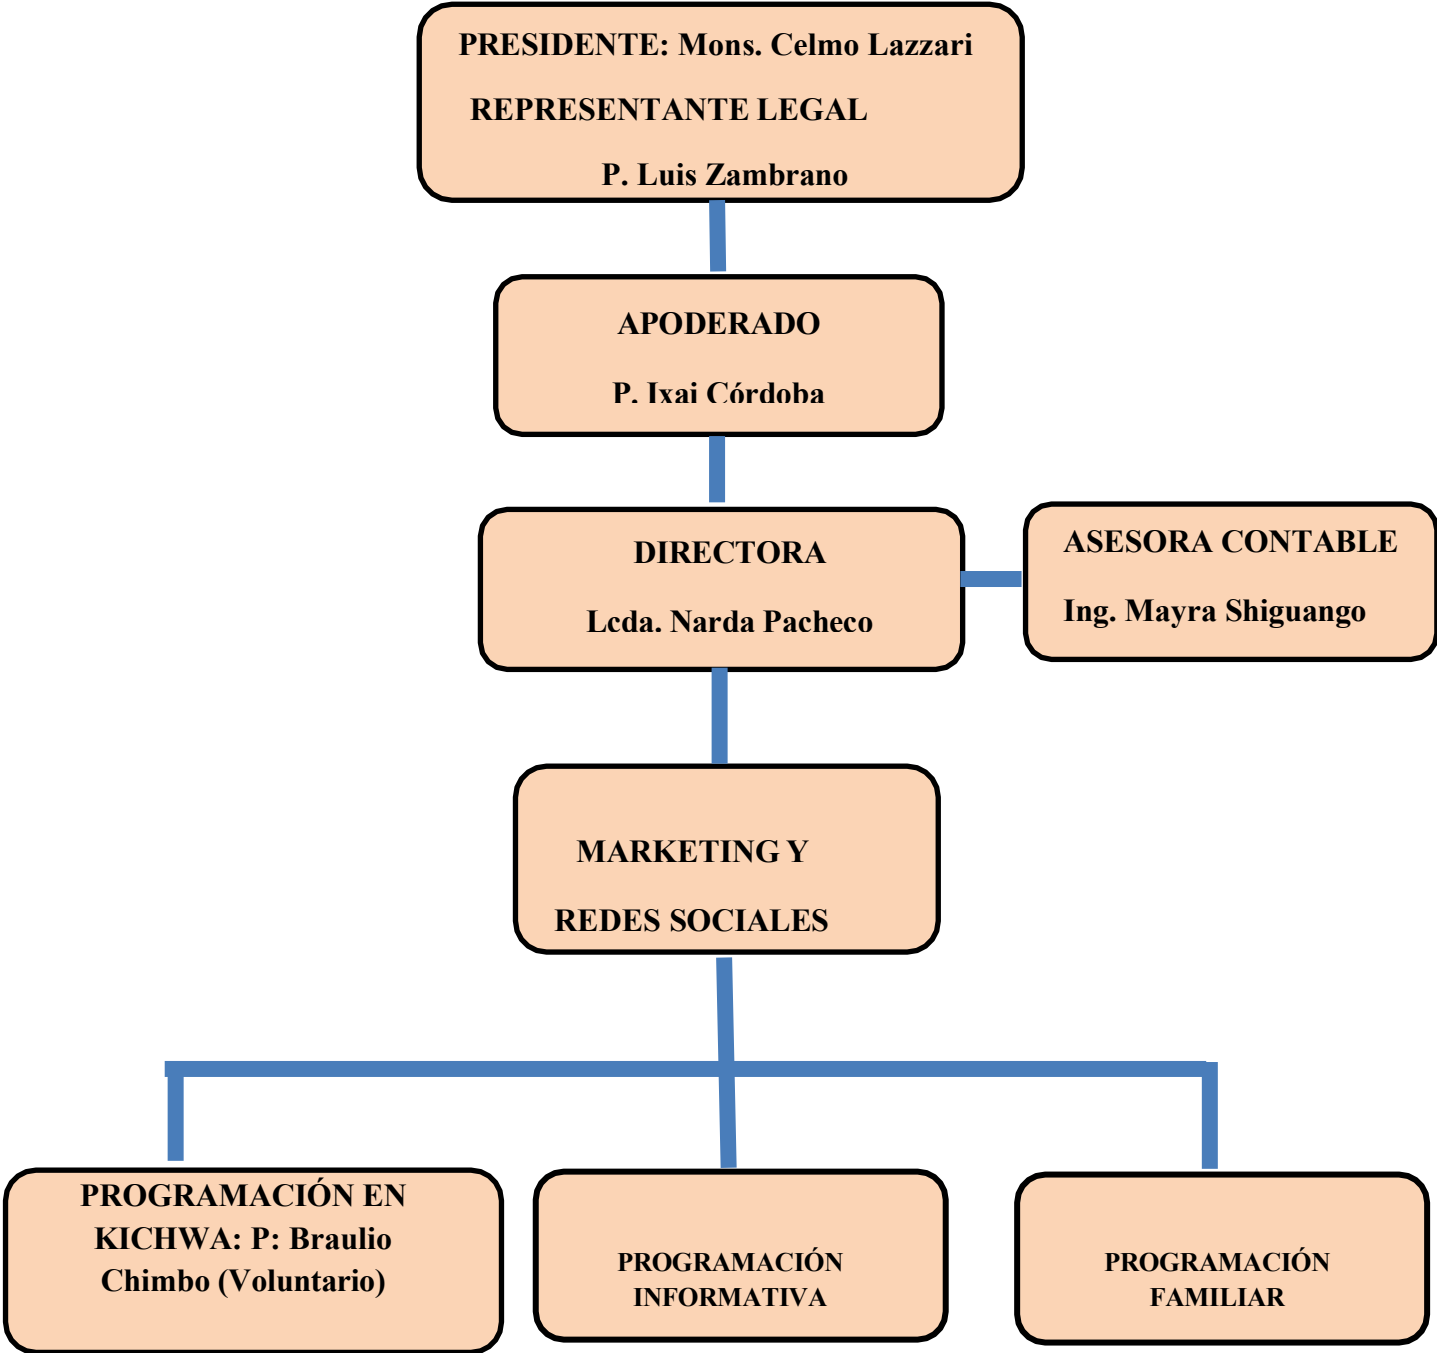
PRESIDENTE: Mons. Celmo Lazzari

REPRESENTANTE LEGAL

P. Luis Zambrano

APODERADO

P. Ixai Córdoba

DIRECTORA

Lcda. Narda Pacheco

ASESORA CONTABLE

Ing. Mayra Shiguango

MARKETING Y

REDES SOCIALES

PROGRAMACIÓN EN KICHWA: P: Braulio Chimbo (Voluntario)

PROGRAMACIÓN INFORMATIVA

PROGRAMACIÓN FAMILIAR